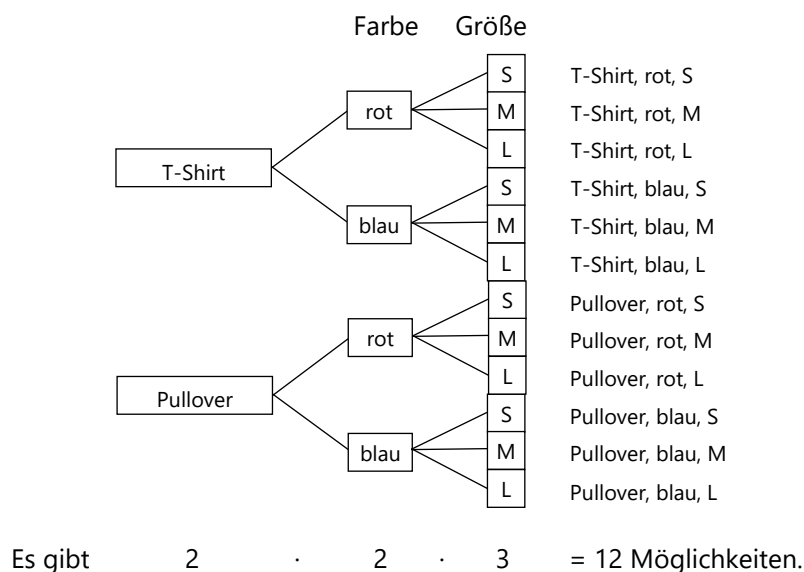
Farbe Größe

T-Shirt
rot
S
M
L
blau
S
M
L

Pullover
rot
S
M
L
blau
S
M
L

T-Shirt, rot, S
T-Shirt, rot, M
T-Shirt, rot, L
T-Shirt, blau, S
T-Shirt, blau, M
T-Shirt, blau, L
Pullover, rot, S
Pullover, rot, M
Pullover, rot, L
Pullover, blau, S
Pullover, blau, M
Pullover, blau, L

Es gibt 2 $\cdot$ 2 $\cdot$ 3 = 12 Möglichkeiten.